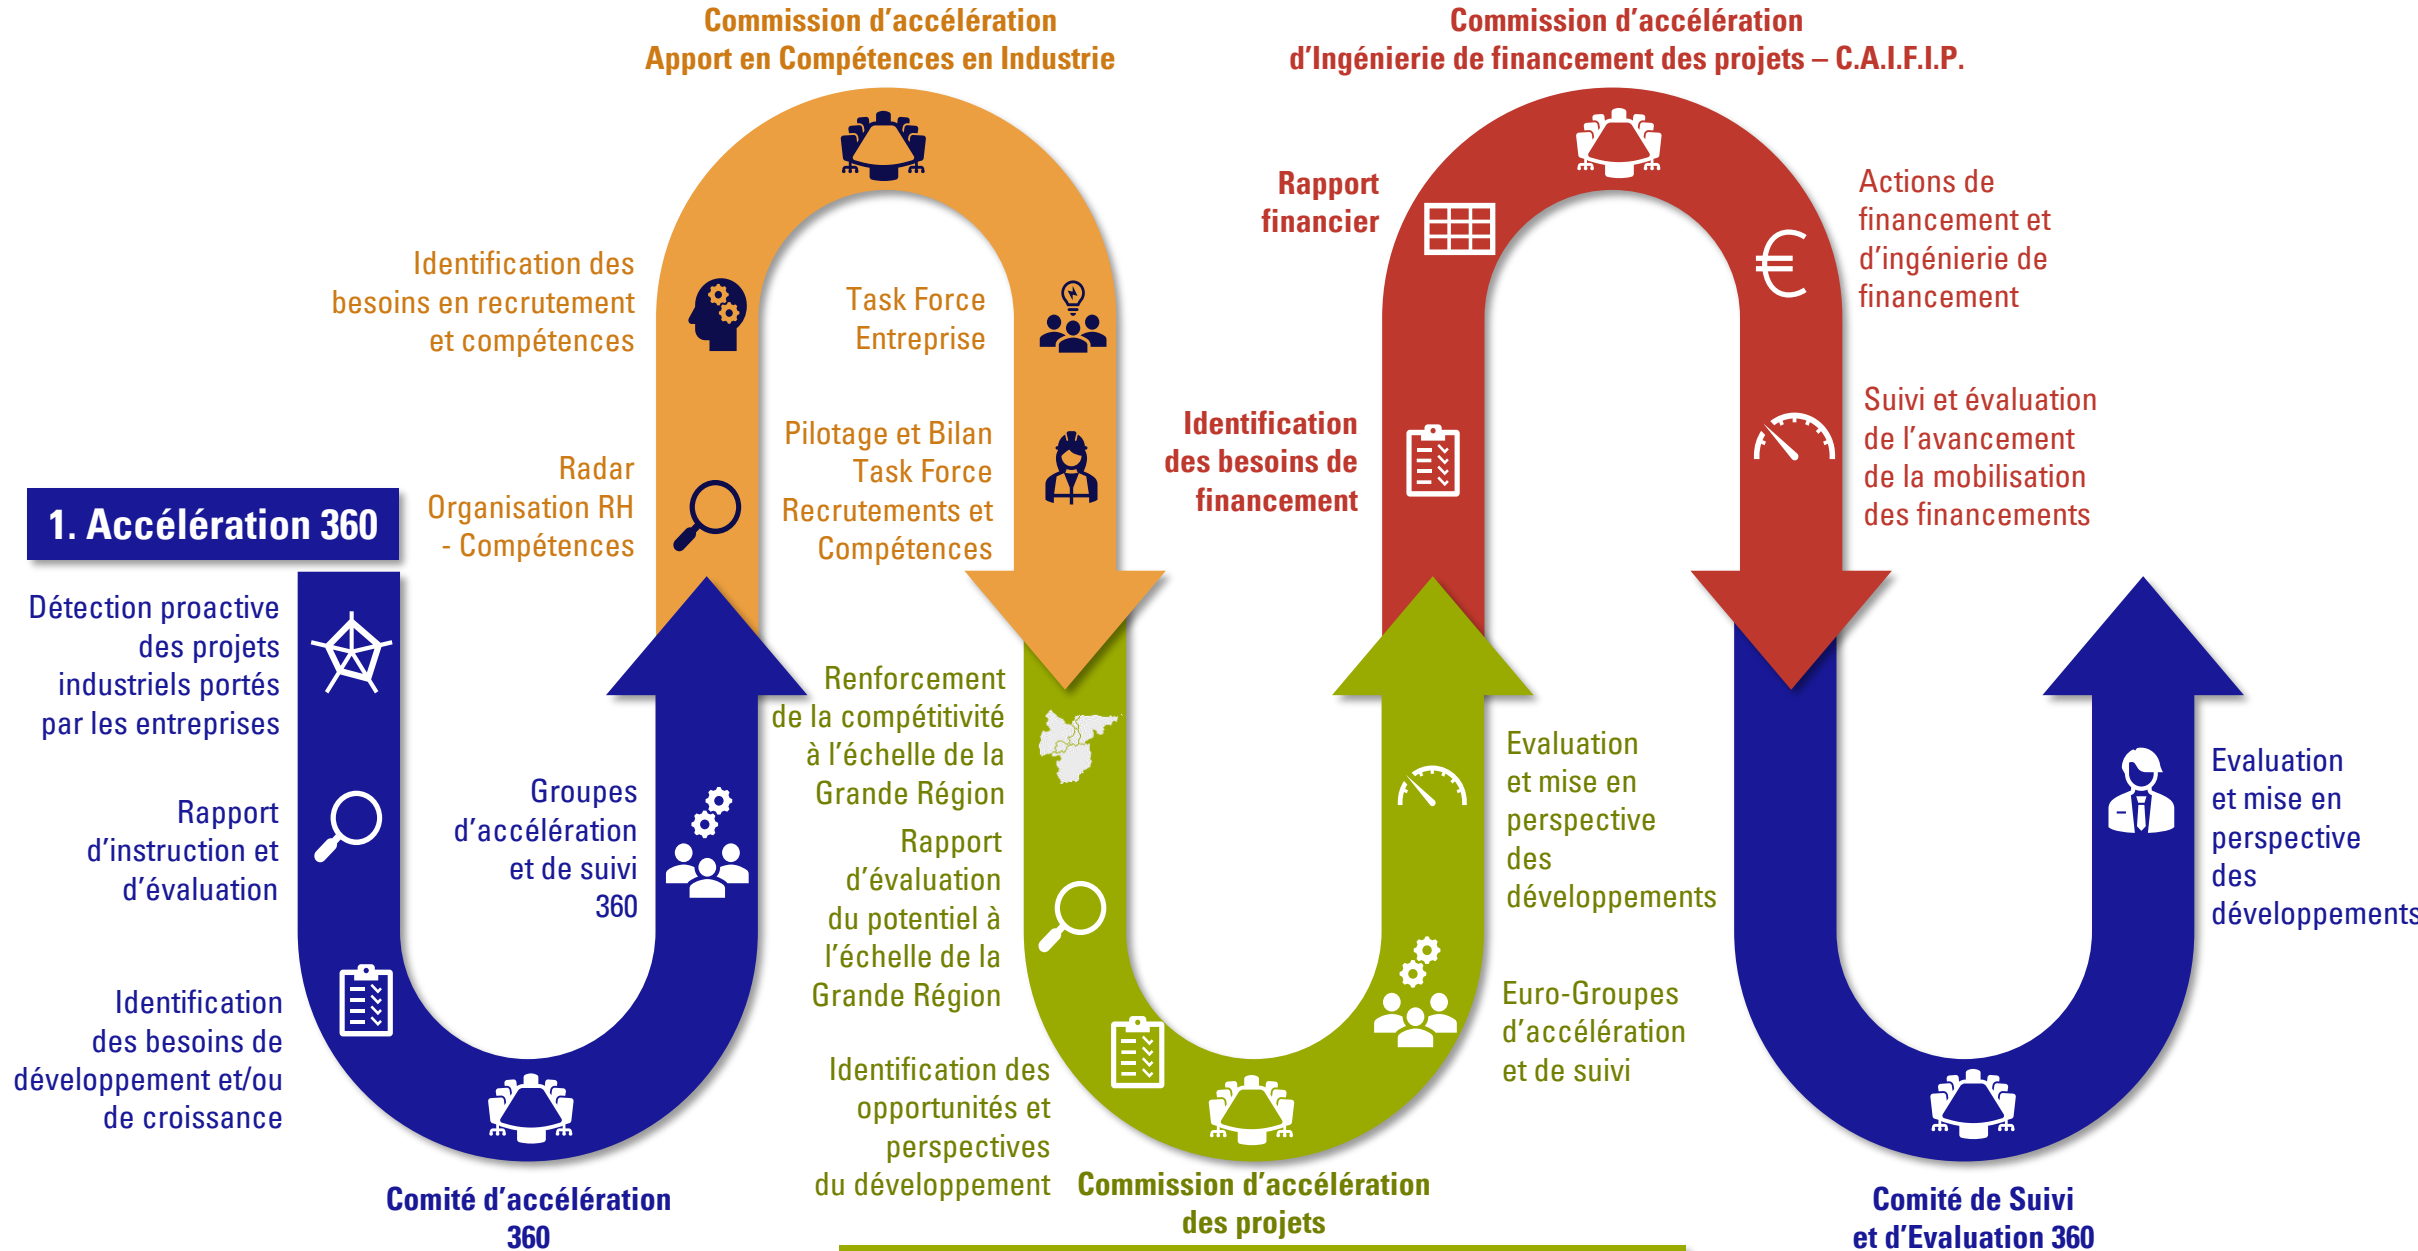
Commission d'accélération
Apport en Compétences en Industrie

Commission d'accélération
d'Ingénierie de financement des projets – C.A.I.F.I.P.

1. Accélération 360

Détection proactive des projets industriels portés par les entreprises

Rapport d'instruction et d'évaluation

Identification des besoins de développement et/ou de croissance

Comité d'accélération 360

Groupes d'accélération et de suivi 360

Identification des besoins en recrutement et compétences

Radar Organisation RH - Compétences

Task Force Entreprise

Pilotage et Bilan Task Force Recrutements et Compétences

Renforcement de la compétitivité à l'échelle de la Grande Région

Rapport d'évaluation du potentiel à l'échelle de la Grande Région

Identification des opportunités et perspectives du développement

Commission d'accélération des projets

Identification des besoins de financement

Rapport financier

Actions de financement et d'ingénierie de financement

Suivi et évaluation de l'avancement de la mobilisation des financements

Evaluation et mise en perspective des développements

Euro-Groupes d'accélération et de suivi

Evaluation et mise en perspective des développements

Comité de Suivi et d'Evaluation 360